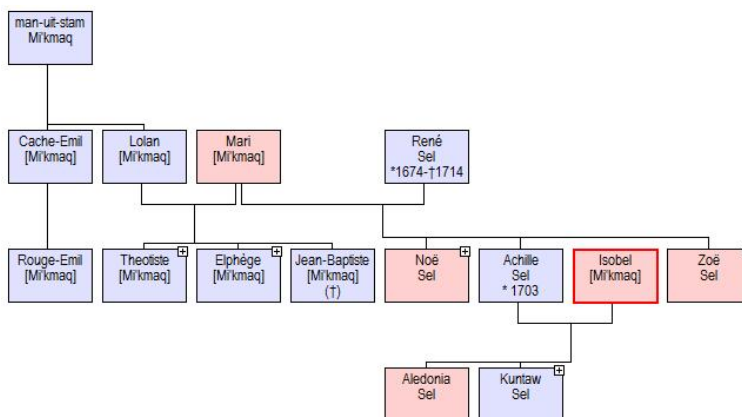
man-uit-stam
Mi'kmaq

Cache-Emil
[Mi'kmaq]

Lolan
[Mi'kmaq]

Mari
[Mi'kmaq]

René
Sel
*1674-†1714

Rouge-Emil
[Mi'kmaq]

Theotiste
[Mi'kmaq]

Elphége
[Mi'kmaq]

Jean-Baptiste
[Mi'kmaq]
(†)

Noë
Sel

Achille
Sel
* 1703

Isobel
[Mi'kmaq]

Zoë
Sel

Aledonia
Sel

Kuntaw
Sel